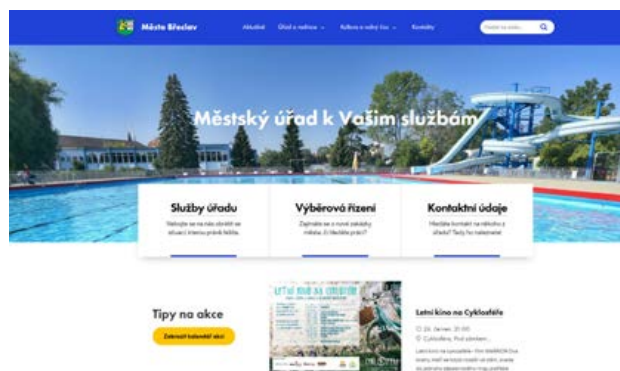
Město Břeclav

Aktuálně Úřad a radnice Kultura a volný čas Kontakty

Hledat na webu...

Městský úřad k Vašim službám

Služby úřadu

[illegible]

Výběrová řízení

Zajímáte se o nové pozice na městském úřadě? Hledáte práci?

Kontaktní údaje

Hledáte kontakt na někoho z úřadu? Tady ho naleznete!

Tipy na akce

Zobrazit kalendář akcí

Letní kino na Cyklofestě

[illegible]

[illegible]

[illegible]